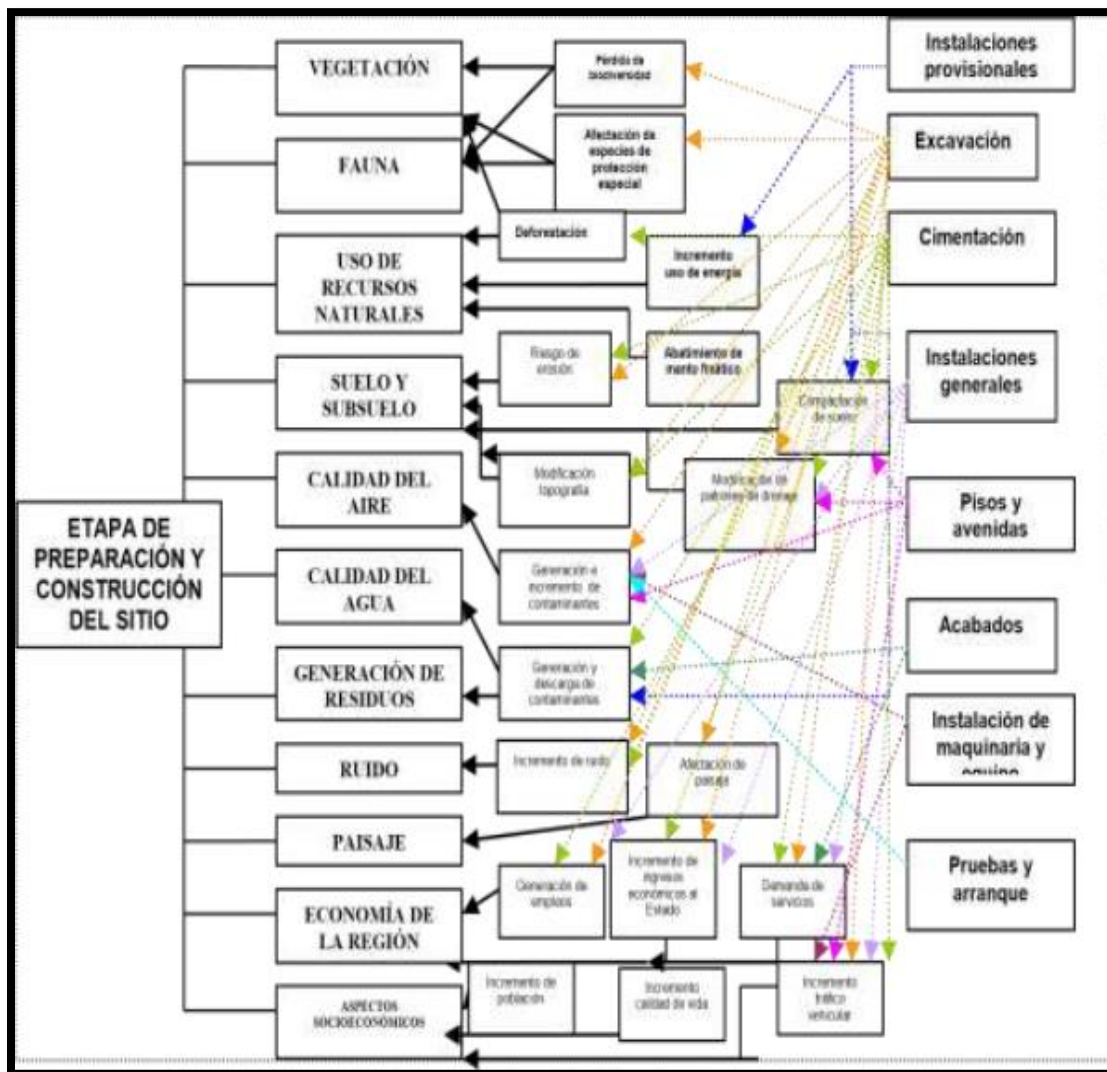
ETAPA DE PREPARACIÓN Y CONSTRUCCIÓN DEL SITIO

VEGETACIÓN

FAUNA

USO DE RECURSOS NATURALES

SUELO Y SUBSUELO

CALIDAD DEL AIRE

CALIDAD DEL AGUA

GENERACIÓN DE RESIDUOS

RUIDO

PAISAJE

ECONOMÍA DE LA REGIÓN

ASPECTOS SOCIOECONÓMICOS

Pérdida de biodiversidad

Afectación de especies de protección especial

Deforestación

Incremento uso de energía

Riesgo de erosión

Abatimiento de manto freático

Compactación de suelo

Modificación topografía

Modificación de patrones de drenaje

Generación e incremento de contaminantes

Generación y descarga de contaminantes

Incremento de ruido

Afectación de paisaje

Generación de empleos

Incremento de ingresos económicos al Estado

Demanda de servicios

Incremento de población

Incremento calidad de vida

Incremento tráfico vehicular

Instalaciones provisionales

Excavación

Cimentación

Instalaciones generales

Pisos y avenidas

Acabados

Instalación de maquinaria y equipo

Pruebas y arranque